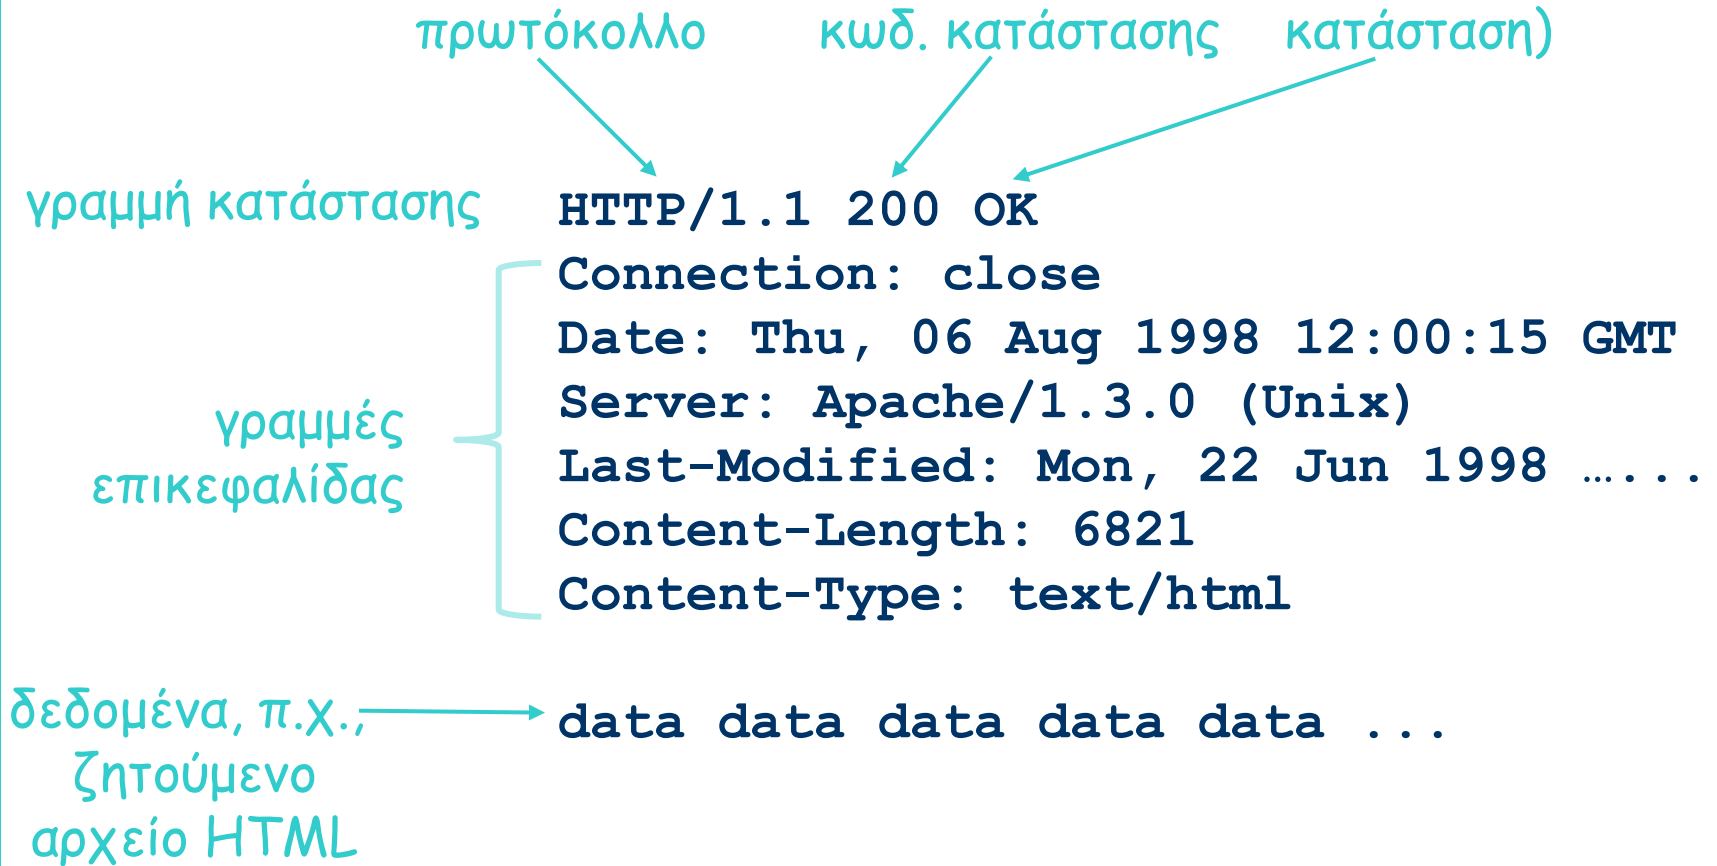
πρωτόκολλο κωδ. κατάστασης κατάσταση)

γραμμή κατάστασης

HTTP/1.1 200 OK
Connection: close
Date: Thu, 06 Aug 1998 12:00:15 GMT
Server: Apache/1.3.0 (Unix)
Last-Modified: Mon, 22 Jun 1998 …...
Content-Length: 6821
Content-Type: text/html

γραμμές επικεφαλίδας

δεδομένα, π.χ., ζητούμενο αρχείο HTML

data data data data data ...